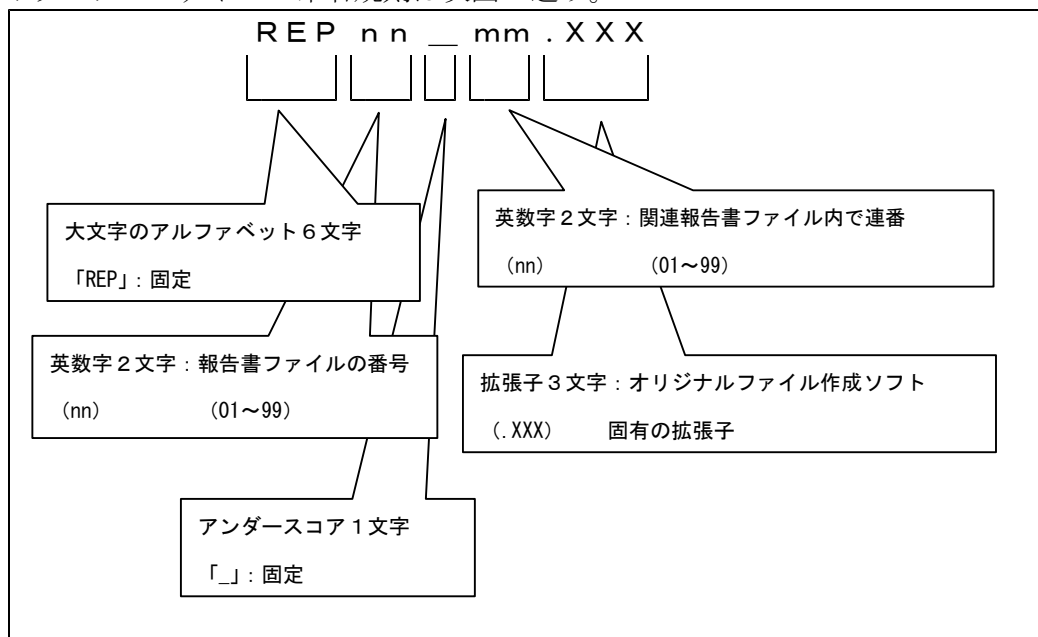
REP nn _ mm . XXX

大文字のアルファベット６文字

「REP」: 固定

英数字２文字 : 関連報告書ファイル内で連番

(nn)　(01～99)

英数字２文字 : 報告書ファイルの番号

(nn)　(01～99)

拡張子３文字 : オリジナルファイル作成ソフト

(.XXX)　固有の拡張子

アンダースコア１文字

「_」: 固定